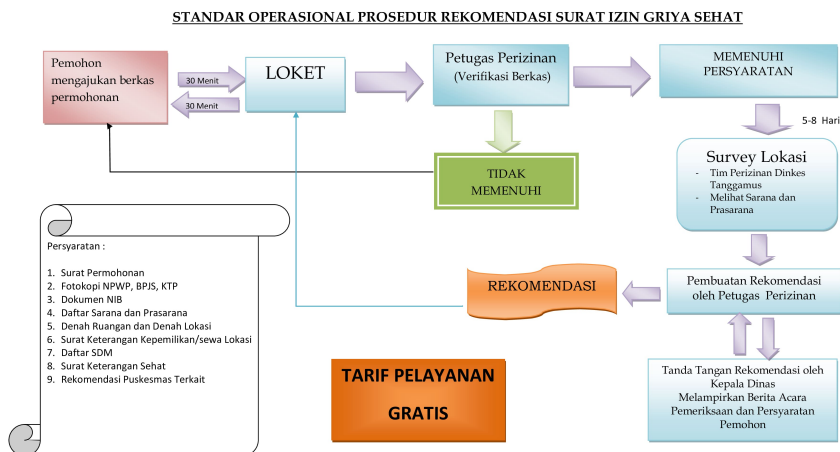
STANDAR OPERASIONAL PROSEDUR REKOMENDASI SURAT IZIN GRIYA SEHAT

Pemohon mengajukan berkas permohonan

30 Menit

30 Menit

LOKET

Petugas Perizinan (Verifikasi Berkas)

MEMENUHI PERSYARATAN

5-8 Hari

TIDAK MEMENUHI

Survey Lokasi
- Tim Perizinan Dinkes Tanggamus
- Melihat Sarana dan Prasarana

Persyaratan :

1. Surat Permohonan
2. Fotokopi NPWP, BPJS, KTP
3. Dokumen NIB
4. Daftar Sarana dan Prasarana
5. Denah Ruangan dan Denah Lokasi
6. Surat Keterangan Kepemilikan/sewa Lokasi
7. Daftar SDM
8. Surat Keterangan Sehat
9. Rekomendasi Puskesmas Terkait

REKOMENDASI

Pembuatan Rekomendasi oleh Petugas Perizinan

TARIF PELAYANAN

GRATIS

Tanda Tangan Rekomendasi oleh Kepala Dinas
Melampirkan Berita Acara Pemeriksaan dan Persyaratan Pemohon